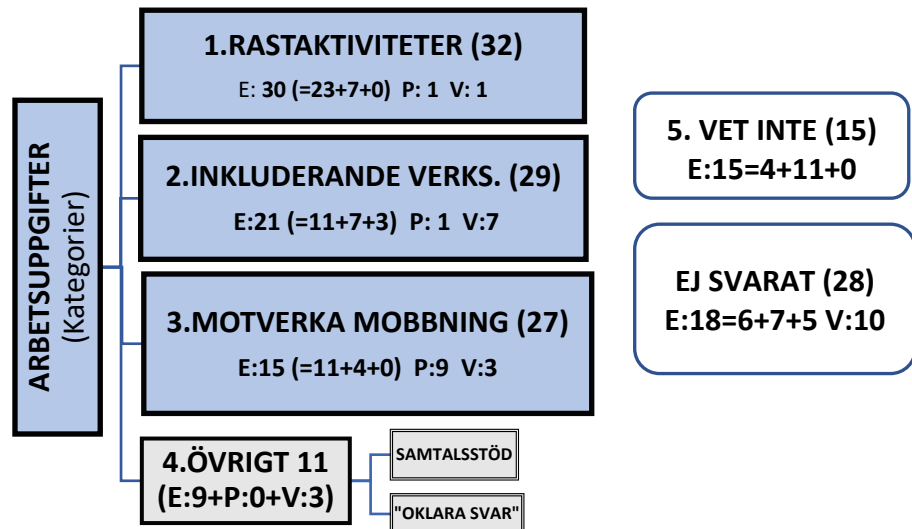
ARBETSUPPGIFTER
(Kategorier)

1.RASTAKTIVITETER (32)
E: 30 (=23+7+0) P: 1 V: 1

2.INKLUDERANDE VERKS. (29)
E:21 (=11+7+3) P: 1 V:7

3.MOTVERKA MOBBNING (27)
E:15 (=11+4+0) P:9 V:3

4.ÖVRIGT 11
(E:9+P:0+V:3)

SAMTALSSTÖD

"OKLARA SVAR"

5. VET INTE (15)
E:15=4+11+0

EJ SVARAT (28)
E:18=6+7+5 V:10